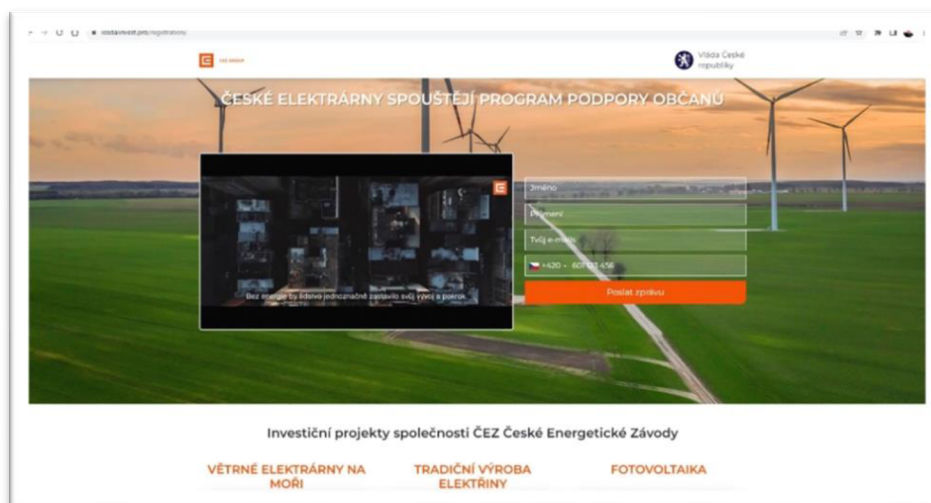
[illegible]/registration

ČEZ GROUP

Vláda České republiky

ČESKÉ ELEKTRÁRNY SPOUŠTĚJÍ PROGRAM PODPORY OBČANŮ

Bez energie by lidstvo jednoznačně zastavilo svůj vývoj a pokrok.

Jméno

Příjmení

Tvůj e-mail

+420 • 601 123 456

Poslat zprávu

Investiční projekty společnosti ČEZ České Energetické Závody

VĚTRNÉ ELEKTRÁRNY NA MOŘI

TRADIČNÍ VÝROBA ELEKTŘINY

FOTOVOLTAIKA